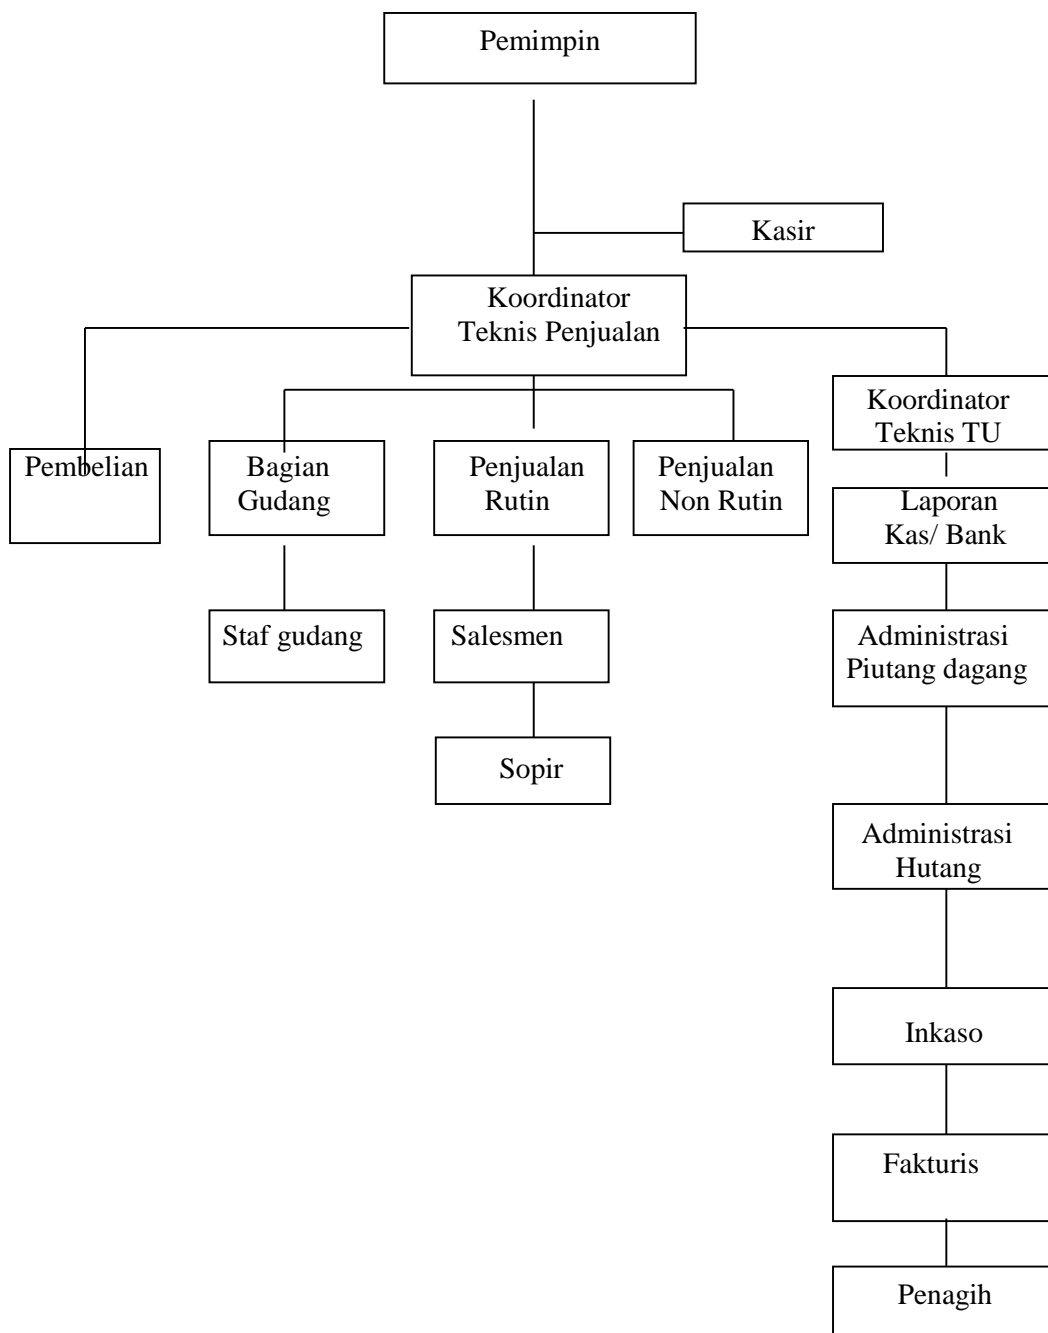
Pemimpin

Kasir

Koordinator Teknis Penjualan

Pembelian

Bagian Gudang

Penjualan Rutin

Penjualan Non Rutin

Koordinator Teknis TU

Staf gudang

Salesmen

Sopir

Laporan Kas/ Bank

Administrasi Piutang dagang

Administrasi Hutang

Inkaso

Fakturis

Penagih